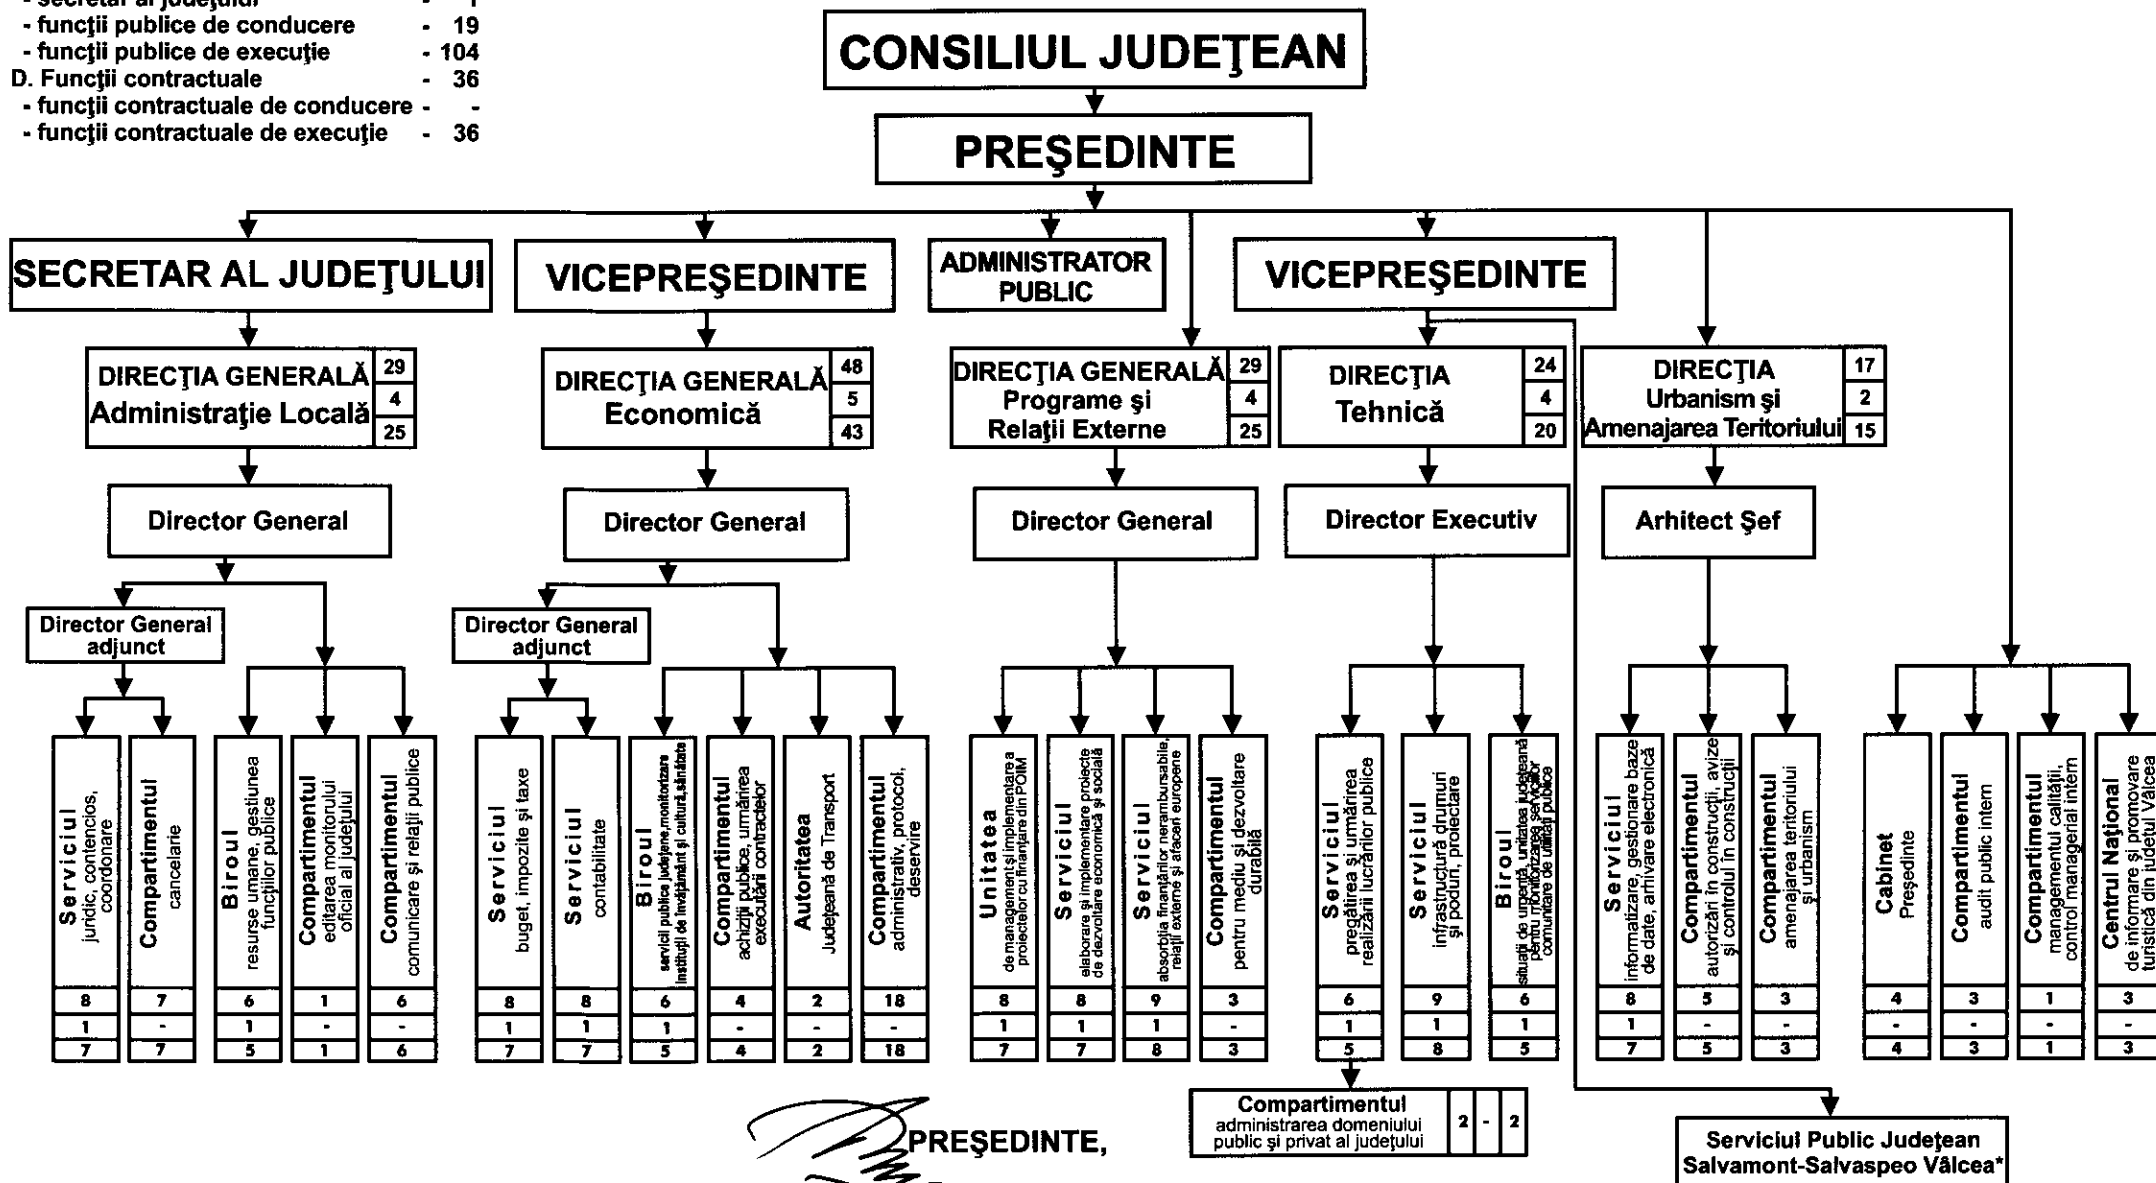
- secretar al judeţului - 1
- funcţii publice de conducere - 19
- funcţii publice de execuţie - 104
D. Funcţii contractuale - 36
- funcţii contractuale de conducere - -
- funcţii contractuale de execuţie - 36

CONSILIUL JUDEŢEAN

PREŞEDINTE

SECRETAR AL JUDEŢULUI

VICEPREŞEDINTE

ADMINISTRATOR PUBLIC

VICEPREŞEDINTE

DIRECŢIA GENERALĂ Administraţie Locală 29 4 25

DIRECŢIA GENERALĂ Economică 48 5 43

DIRECŢIA GENERALĂ Programe şi Relaţii Externe 29 4 25

DIRECŢIA Tehnică 24 4 20

DIRECŢIA Urbanism şi Amenajarea Teritoriului 17 2 15

Director General

Director General

Director General

Director Executiv

Arhitect Şef

Director General adjunct

Director General adjunct

Serviciul juridic, contencios, coordonare 8 1 7

Compartimentul cancelarie 7 - 7

Biroul resurse umane, gestiunea funcţiilor publice 6 1 5

Compartimentul editarea monitorului oficial al judeţului 1 - 1

Compartimentul comunicare şi relaţii publice 6 - 6

Serviciul buget, impozite şi taxe 8 1 7

Serviciul contabilitate 8 1 7

Biroul servicii publice judeţene, monitorizare instituţii de învăţământ şi cultură, sănătate 6 1 5

Compartimentul achiziţii publice, urmărirea executării contractelor 4 - 4

Autoritatea Judeţeană de Transport 2 - 2

Compartimentul administrativ, protocol, deservire 18 - 18

Unitatea de management şi implementare a proiectelor cu finanţare din POIM 8 1 7

Serviciul elaborare şi implementare proiecte de dezvoltare economică şi socială 8 1 7

Serviciul absorbţia finanţărilor nerambursabile, relaţii externe şi afaceri europene 9 1 8

Compartimentul pentru mediu şi dezvoltare durabilă 3 - 3

Serviciul pregătirea şi urmărirea realizării lucrărilor publice 6 1 5

Serviciul infrastructură drumuri şi poduri, proiectare 9 1 8

Biroul situaţii de urgenţă, unitatea judeţeană pentru monitorizarea serviciilor comunitare de utilităţi publice 6 1 5

Serviciul informatizare, gestionare baze de date, arhivare electronică 8 1 7

Compartimentul autorizări în construcţii, avize şi controlul în construcţii 5 - 5

Compartimentul amenajarea teritoriului şi urbanism 3 - 3

Cabinet Preşedinte 4 - 4

Compartimentul audit public intern 3 - 3

Compartimentul managementul calităţii, control managerial intern 1 - 1

Centrul Naţional de informare şi promovare turistică din judeţul Vâlcea 3 - 3

Compartimentul administrarea domeniului public şi privat al judeţului 2 - 2

PREŞEDINTE,

Serviciul Public Judeţean Salvamont-Salvaspeo Vâlcea*